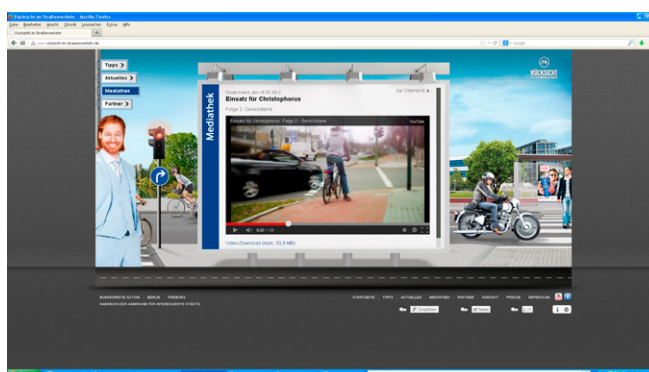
Rücksicht im Straßenverkehr - Mozilla Firefox

Datei Bearbeiten Ansicht Chronik Lesezeichen Extras Hilfe

Rücksicht im Straßenverkehr

www.rücksicht-im-strassenverkehr.de

Tipps >

Aktuelles >

Mediathek

Partner >

RÜCKSICHT

Mediathek

Onlinestart den 10.07.2012

Einsatz für Christophorus

zur Übersicht ▸

Folge 2: Gerichtsfahrt

Einsatz für Christophorus: Folge 2 - Gerichtsfahrt

YouTube

0:20 / 1:18

Video-Download (mp4, 33,8 MB)

BUNDESWEITE AKTION · BERLIN · FREIBURG

KAMPAGNE FÜR MEHR RÜCKSICHT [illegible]

STARTSEITE TIPPS AKTUELLES MEDIATHEK PARTNER KONTAKT PRESSE IMPRESSUM

Empfehlen

Tweet

i